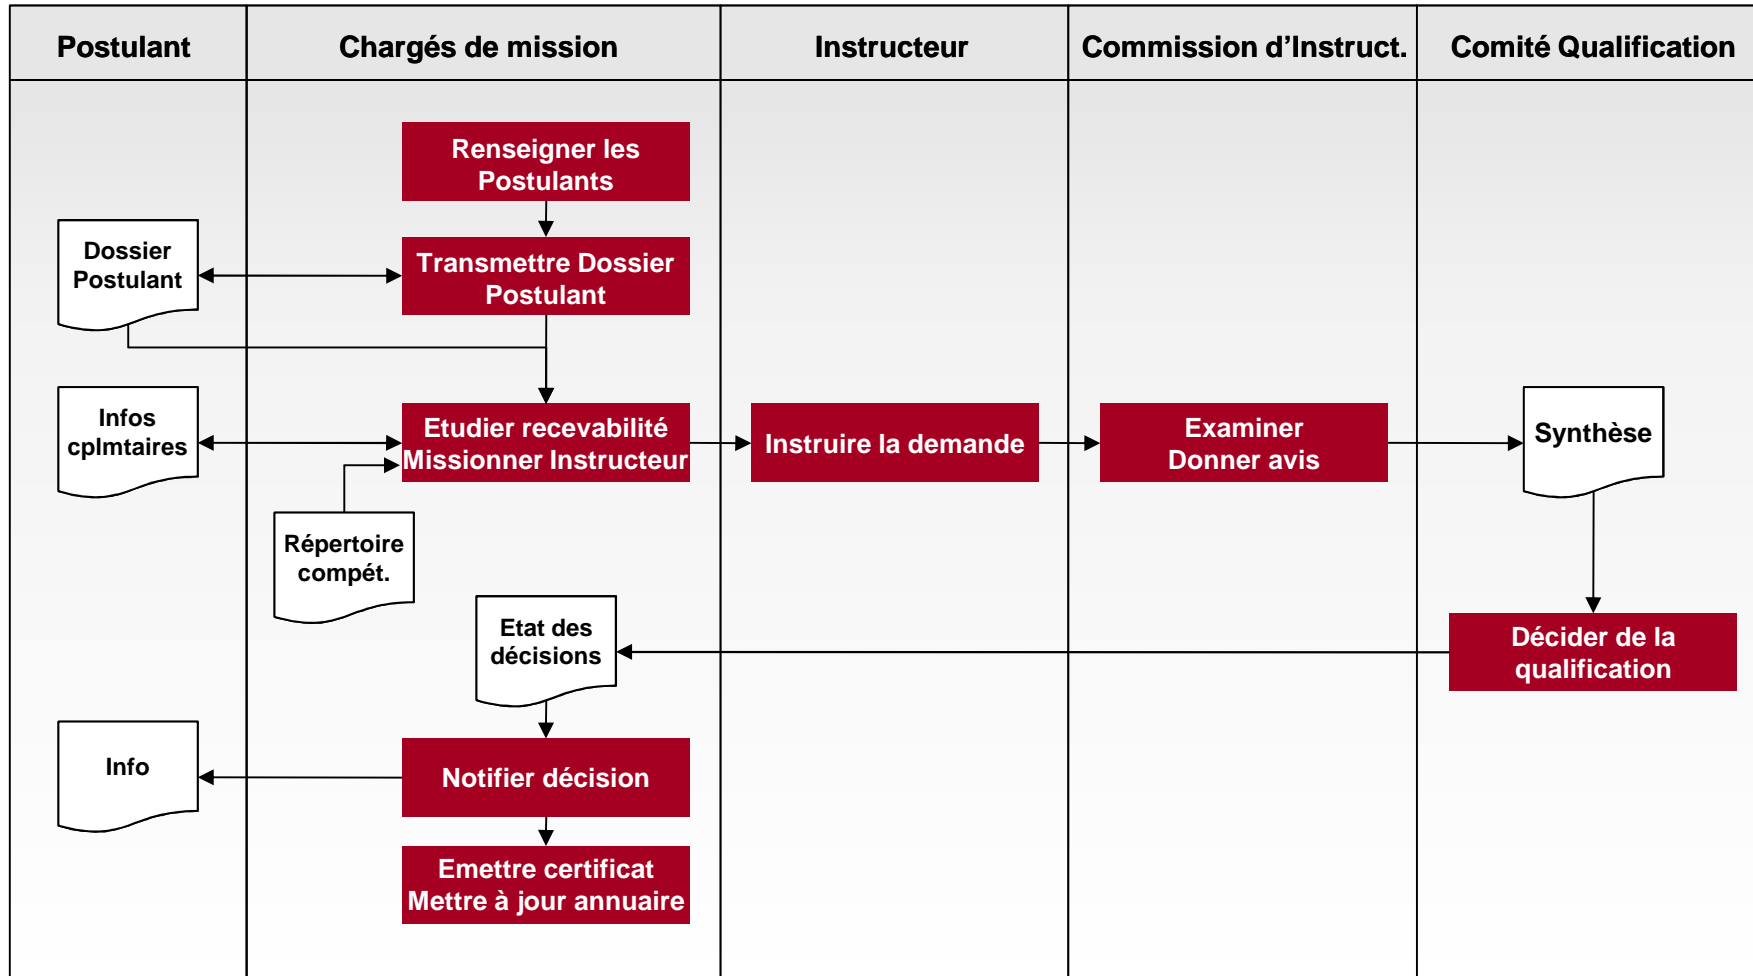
| Postulant | Chargés de mission | Instructeur | Commission d'Instruct. | Comité Qualification |
|---|---|---|---|---|

Renseigner les Postulants

Dossier Postulant

Transmettre Dossier Postulant

Infos cplmtaires

Etudier recevabilité Missionner Instructeur

Instruire la demande

Examiner Donner avis

Synthèse

Répertoire compét.

Etat des décisions

Décider de la qualification

Info

Notifier décision

Emettre certificat Mettre à jour annuaire